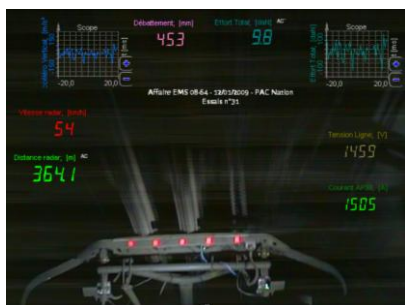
Scope

-20,0

20,0

Débattement, [mm]

453

Effort Total, [daN]

9.8

Scope

-20,0

20,0

Affaire EMS 08-64 - 12/03/2009 - PAC Nation

Essais n°31

Vitesse radar, [km/h]

54

Distance radar, [m]

364.1

Tension Ligne, [V]

1459

Courant AHM, [A]

1505